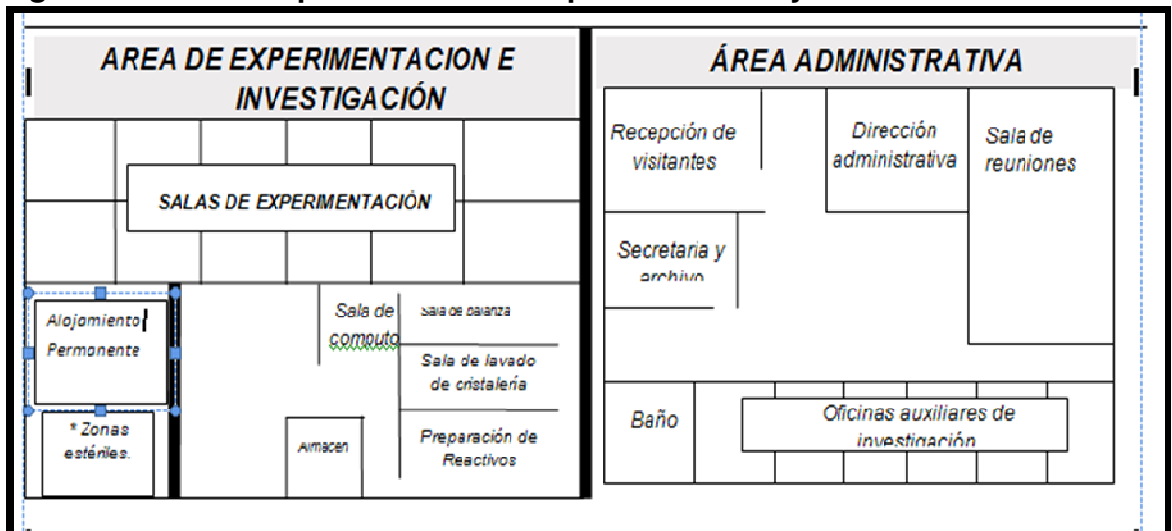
AREA DE EXPERIMENTACION E INVESTIGACIÓN

SALAS DE EXPERIMENTACIÓN

Alojamiento Permonente

* Zonas estériles.

Almacen

Sala de computo

Sala de balanza

Sala de lavado de cristalería

Preparación de Reactivos

ÁREA ADMINISTRATIVA

Recepción de visitantes

Dirección administrativa

Sala de reuniones

Secretaria y archivo

Baño

Oficinas auxiliares de investigación